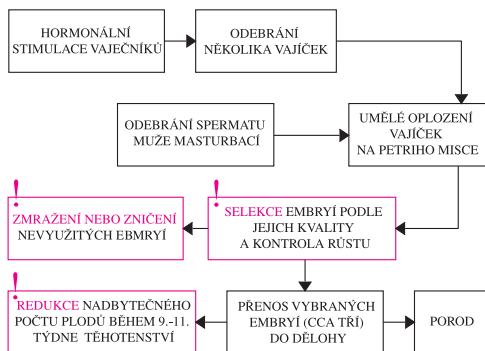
HORMONÁLNÍ STIMULACE VAJEČNÍKŮ

ODEBRÁNÍ NĚKOLIKA VAJÍČEK

ODEBRÁNÍ SPERMATU MUŽE MASTURBACÍ

UMĚLÉ OPLOZENÍ VAJÍČEK NA PETRIHO MISCE

!

ZMRAŽENÍ NEBO ZNIČENÍ NEVYUŽITÝCH EBMRYÍ

!

SELEKCE EMBRYÍ PODLE JEJICH KVALITY A KONTROLA RŮSTU

!

REDUKCE NADBYTEČNÉHO POČTU PLODŮ BĚHEM 9.-11. TÝDNE TĚHOTENSTVÍ

PŘENOS VYBRANÝCH EMBRYÍ (CCA TŘÍ) DO DĚLOHY

POROD